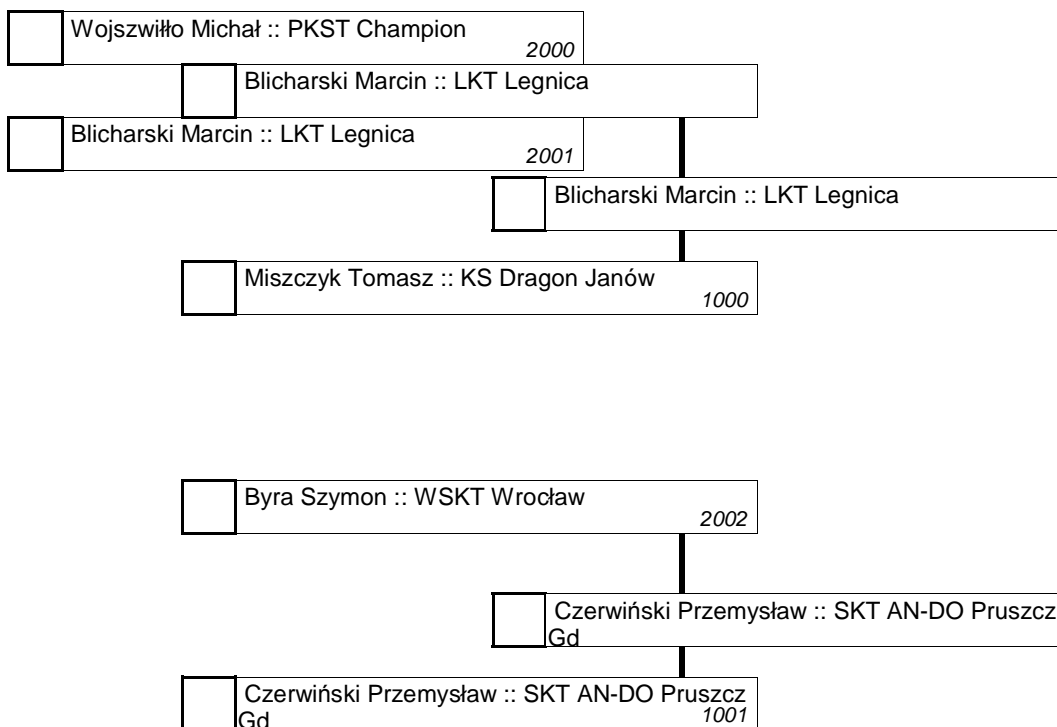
Wojszwiłło Michał :: PKST Champion
2000

Blicharski Marcin :: LKT Legnica

Blicharski Marcin :: LKT Legnica
2001

Blicharski Marcin :: LKT Legnica

Miszczyk Tomasz :: KS Dragon Janów
1000

Byra Szymon :: WSKT Wrocław
2002

Czerwiński Przemysław :: SKT AN-DO Pruszcz Gd

Czerwiński Przemysław :: SKT AN-DO Pruszcz Gd
1001